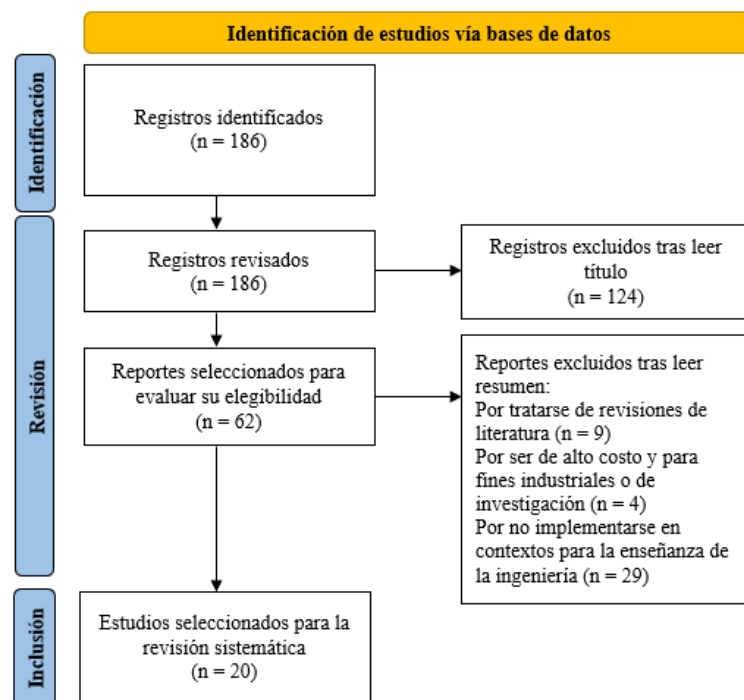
Identificación de estudios vía bases de datos

Identificación

Registros identificados
(n = 186)

Revisión

Registros revisados
(n = 186)

Registros excluidos tras leer título
(n = 124)

Reportes seleccionados para evaluar su elegibilidad
(n = 62)

Reportes excluidos tras leer resumen:
Por tratarse de revisiones de literatura (n = 9)
Por ser de alto costo y para fines industriales o de investigación (n = 4)
Por no implementarse en contextos para la enseñanza de la ingeniería (n = 29)

Inclusión

Estudios seleccionados para la revisión sistemática
(n = 20)